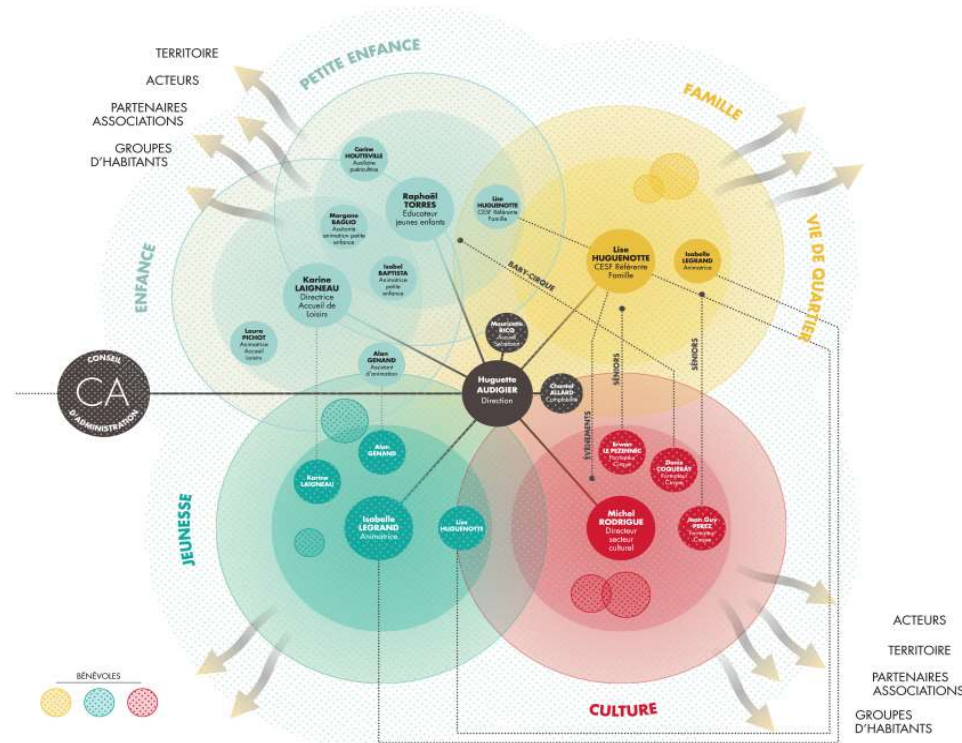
TERRITOIRE
ACTEURS
PARTENAIRES ASSOCIATIONS
GROUPES D'HABITANTS

PETITE ENFANCE

FAMILLE

VIE DE QUARTIER

ENFANCE

Carine HOUTEVILLE Auxiliaire puéricultrice

Raphaël TORRES Educateur jeunes enfants

Lise HUGUENOTTE CESF Référente Famille

Morgane BAGLIO Assistante animation petite enfance

Isabel BAPTISTA Animatrice petite enfance

Karine LAIGNEAU Directrice Accueil de Loisirs

Lise HUGUENOTTE CESF Référente Famille

Isabelle LEGRAND Animatrice

BABY-CIRQUE

Laura PICHOT Animatrice Accueil Loisirs

Alan GENAND Assistant d'animation

Mauricette RICO Accueil Secrétaire

SÉNIORS

SÉNIORS

CONSEIL
CA
D'ADMINISTRATION

Huguette AUDIGIER Direction

Chantal ALLARD Comptabilité

ÉVÈNEMENTS

Alan GENAND

Erwan LE PEZENNEC Formateur Cirque

Denis COQUEREAU Formateur Cirque

Karine LAIGNEAU

JEUNESSE

Isabelle LEGRAND Animatrice

Lise HUGUENOTTE

Michel RODRIGUE Directeur secteur culturel

Jean-Guy PEREZ Formateur Cirque

ACTEURS
TERRITOIRE
PARTENAIRES ASSOCIATIONS
GROUPES D'HABITANTS

BÉNÉVOLES

CULTURE